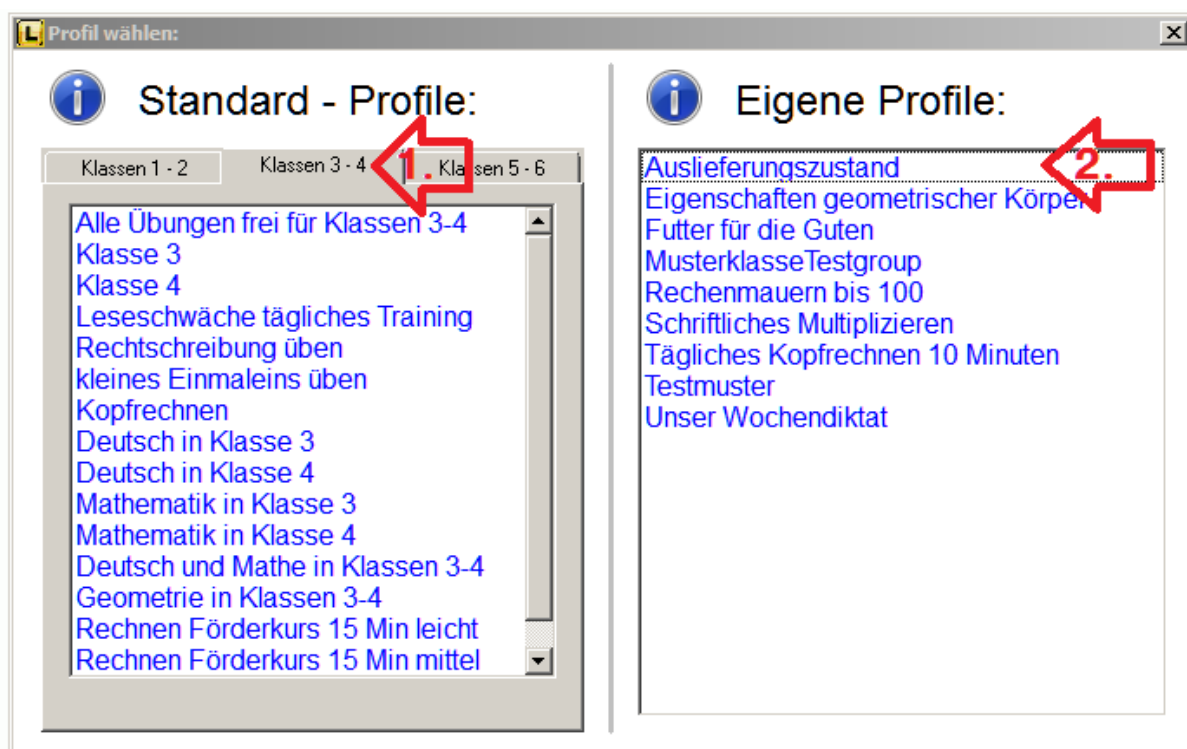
Profil wählen:

Standard - Profile:

Klassen 1 - 2
Klassen 3 - 4
1.
Klassen 5 - 6

Alle Übungen frei für Klassen 3-4
Klasse 3
Klasse 4
Leseschwäche tägliches Training
Rechtschreibung üben
kleines Einmaleins üben
Kopfrechnen
Deutsch in Klasse 3
Deutsch in Klasse 4
Mathematik in Klasse 3
Mathematik in Klasse 4
Deutsch und Mathe in Klassen 3-4
Geometrie in Klassen 3-4
Rechnen Förderkurs 15 Min leicht
Rechnen Förderkurs 15 Min mittel

Eigene Profile:

Auslieferungszustand
2.
Eigenschaften geometrischer Körper
Futter für die Guten
MusterklasseTestgroup
Rechenmauern bis 100
Schriftliches Multiplizieren
Tägliches Kopfrechnen 10 Minuten
Testmuster
Unser Wochendiktat